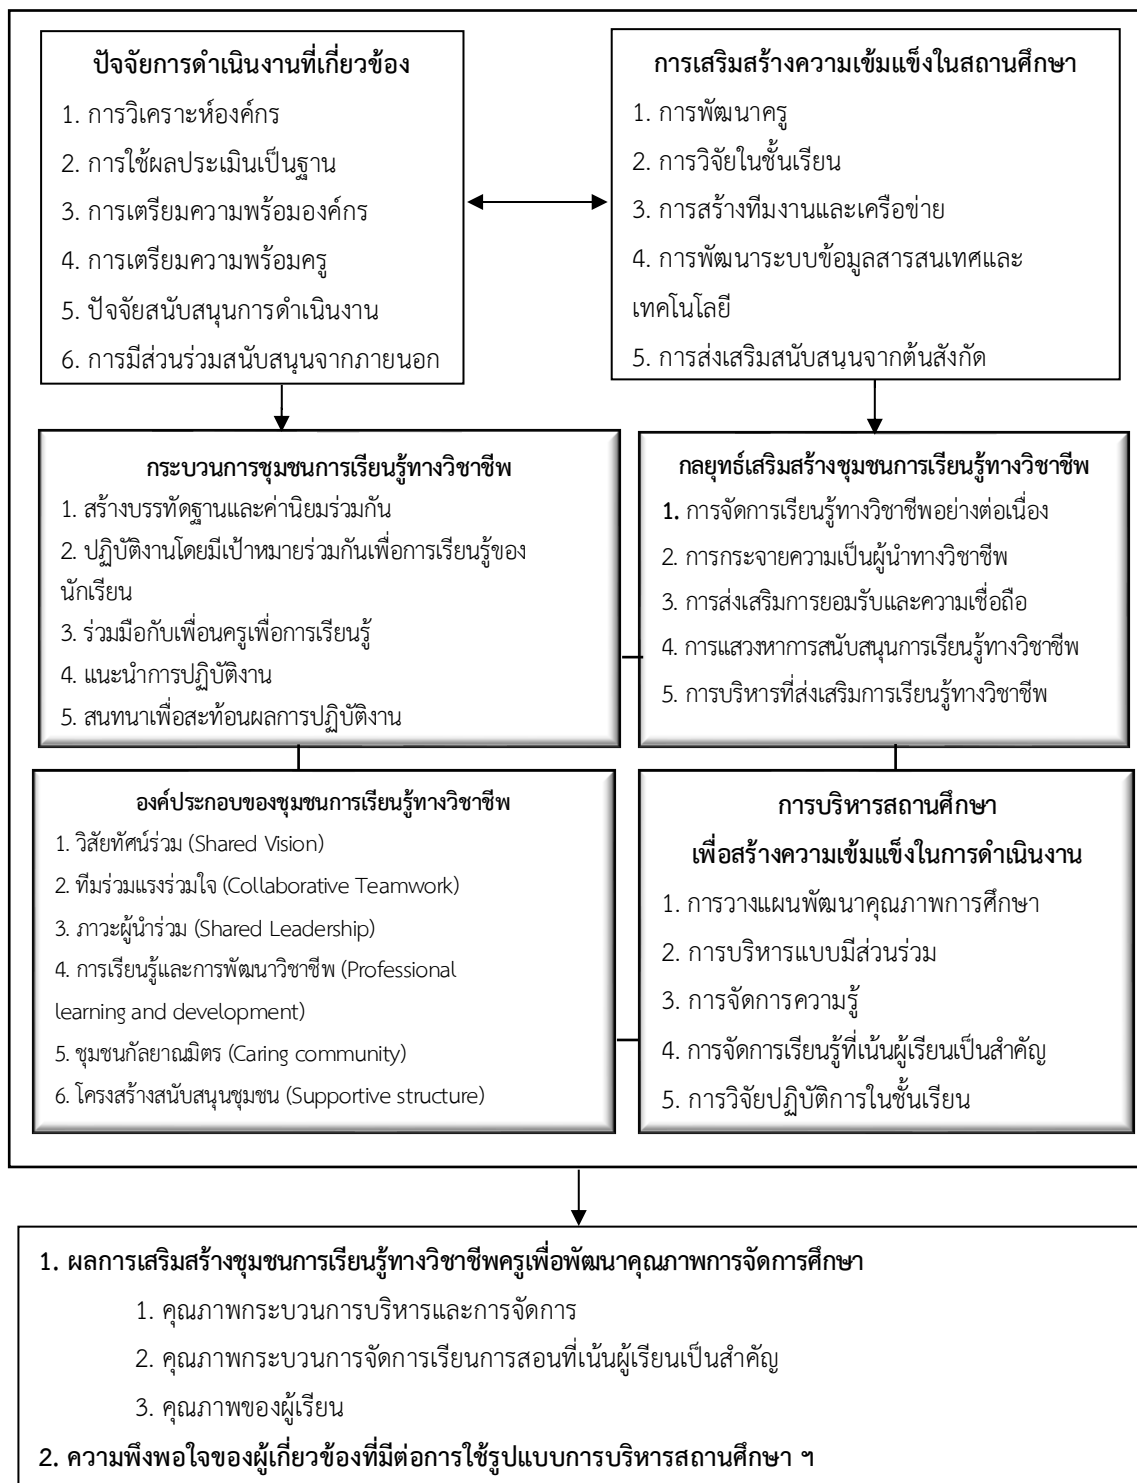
ปัจจัยการดำเนินงานที่เกี่ยวข้อง
1. การวิเคราะห์องค์กร
2. การใช้ผลประเมินเป็นฐาน
3. การเตรียมความพร้อมองค์กร
4. การเตรียมความพร้อมครู
5. ปัจจัยสนับสนุนการดำเนินงาน
6. การมีส่วนร่วมสนับสนุนจากภายนอก

การเสริมสร้างความเข้มแข็งในสถานศึกษา
1. การพัฒนาครู
2. การวิจัยในชั้นเรียน
3. การสร้างทีมงานและเครือข่าย
4. การพัฒนาระบบข้อมูลสารสนเทศและเทคโนโลยี
5. การส่งเสริมสนับสนุนจากต้นสังกัด

กระบวนการชุมชนการเรียนรู้ทางวิชาชีพ
1. สร้างบรรทัดฐานและค่านิยมร่วมกัน
2. ปฏิบัติงานโดยมีเป้าหมายร่วมกันเพื่อการเรียนรู้ของนักเรียน
3. ร่วมมือกับเพื่อนครูเพื่อการเรียนรู้
4. แนะนำการปฏิบัติงาน
5. สนทนาเพื่อสะท้อนผลการปฏิบัติงาน

กลยุทธ์เสริมสร้างชุมชนการเรียนรู้ทางวิชาชีพ
1. การจัดการเรียนรู้ทางวิชาชีพอย่างต่อเนื่อง
2. การกระจายความเป็นผู้นำทางวิชาชีพ
3. การส่งเสริมการยอมรับและความเชื่อถือ
4. การแสวงหาการสนับสนุนการเรียนรู้ทางวิชาชีพ
5. การบริหารที่ส่งเสริมการเรียนรู้ทางวิชาชีพ

องค์ประกอบของชุมชนการเรียนรู้ทางวิชาชีพ
1. วิสัยทัศน์ร่วม (Shared Vision)
2. ทีมร่วมแรงร่วมใจ (Collaborative Teamwork)
3. ภาวะผู้นำร่วม (Shared Leadership)
4. การเรียนรู้และการพัฒนาวิชาชีพ (Professional learning and development)
5. ชุมชนกัลยาณมิตร (Caring community)
6. โครงสร้างสนับสนุนชุมชน (Supportive structure)

การบริหารสถานศึกษา
เพื่อสร้างความเข้มแข็งในการดำเนินงาน
1. การวางแผนพัฒนาคุณภาพการศึกษา
2. การบริหารแบบมีส่วนร่วม
3. การจัดการความรู้
4. การจัดการเรียนรู้ที่เน้นผู้เรียนเป็นสำคัญ
5. การวิจัยปฏิบัติการในชั้นเรียน

1. ผลการเสริมสร้างชุมชนการเรียนรู้ทางวิชาชีพครูเพื่อพัฒนาคุณภาพการจัดการศึกษา
1. คุณภาพกระบวนการบริหารและการจัดการ
2. คุณภาพกระบวนการจัดการเรียนการสอนที่เน้นผู้เรียนเป็นสำคัญ
3. คุณภาพของผู้เรียน
2. ความพึงพอใจของผู้เกี่ยวข้องที่มีต่อการใช้รูปแบบการบริหารสถานศึกษา ฯ